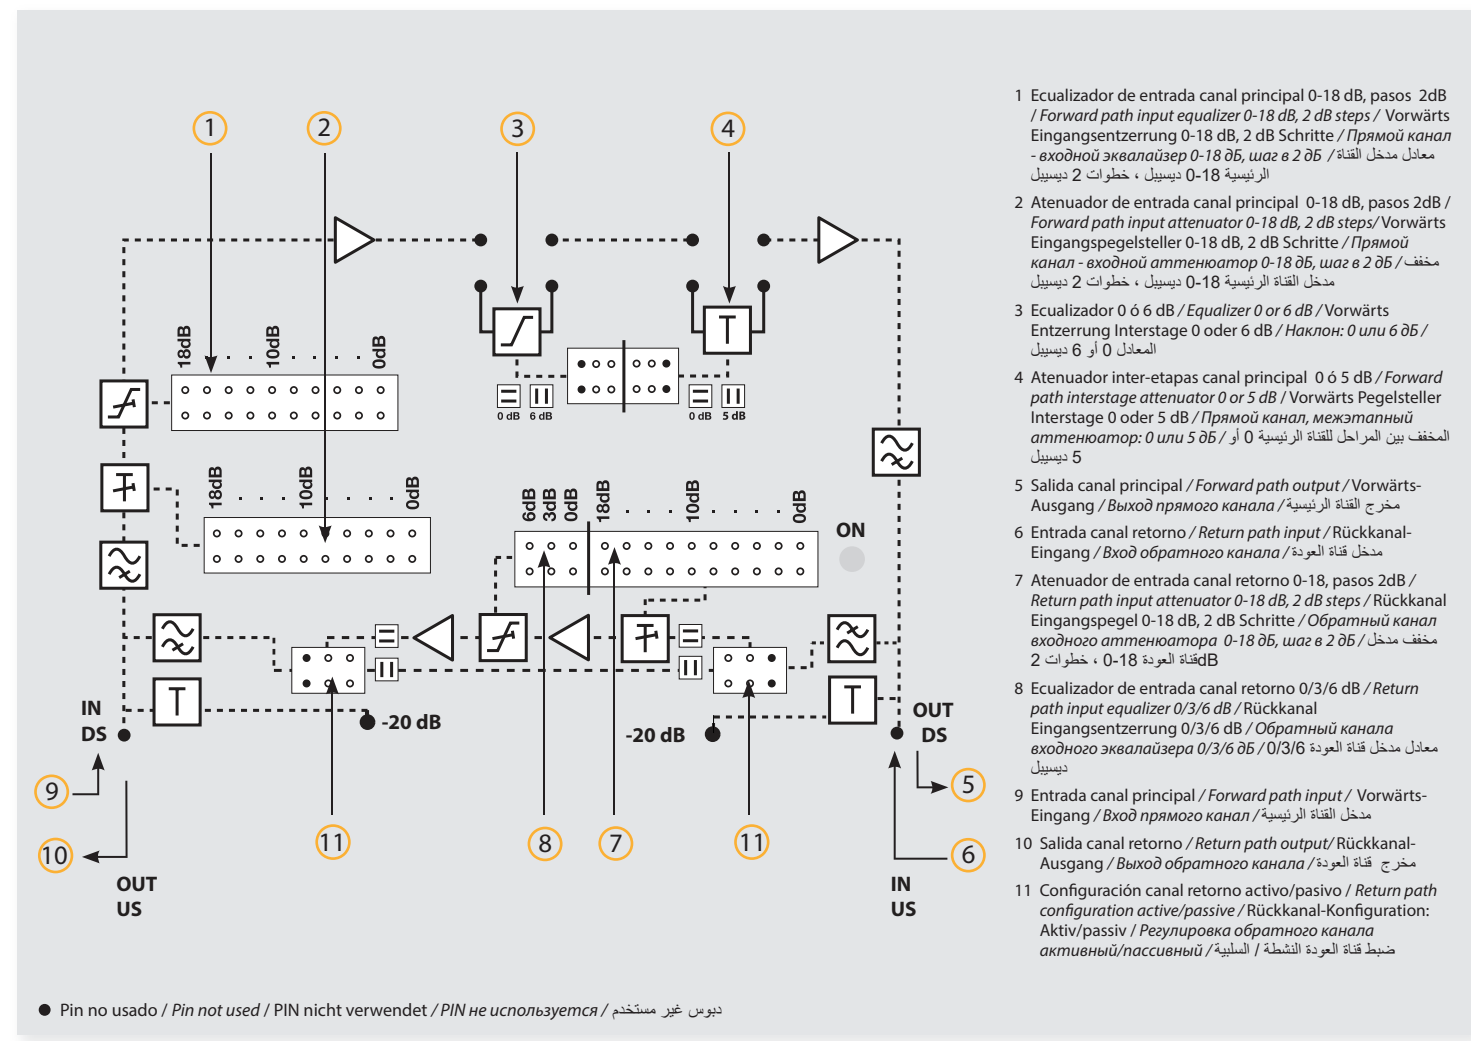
1 2 3 4

18dB 10dB 0dB

18dB 10dB 0dB

0 dB 6 dB 0 dB 5 dB

6dB 3dB 0dB 18dB 10dB 0dB

ON

IN DS

-20 dB

-20 dB

OUT DS

9 10 11 8 7 11 5 6

OUT US

IN US

1 Ecualizador de entrada canal principal 0-18 dB, pasos 2dB / Forward path input equalizer 0-18 dB, 2 dB steps / Vorwärts Eingangsentzerrung 0-18 dB, 2 dB Schritte / Прямой канал - входной эквалайзер 0-18 дБ, шаг в 2 дБ / معادل مدخل القناة الرئيسية 0-18 ديسيبل ، خطوات 2 ديسيبل

2 Atenuador de entrada canal principal 0-18 dB, pasos 2dB / Forward path input attenuator 0-18 dB, 2 dB steps/ Vorwärts Eingangspegelsteller 0-18 dB, 2 dB Schritte / Прямой канал - входной аттенюатор 0-18 дБ, шаг в 2 дБ / مخفف مدخل القناة الرئيسية 0-18 ديسيبل ، خطوات 2 ديسيبل

3 Ecualizador 0 ó 6 dB / Equalizer 0 or 6 dB / Vorwärts Entzerrung Interstage 0 oder 6 dB / Наклон: 0 или 6 дБ / المعادل 0 أو 6 ديسيبل

4 Atenuador inter-etapas canal principal 0 ó 5 dB / Forward path interstage attenuator 0 or 5 dB / Vorwärts Pegelsteller Interstage 0 oder 5 dB / Прямой канал, межэтапный аттенюатор: 0 или 5 дБ / المخفف بين المراحل للقناة الرئيسية 0 أو 5 ديسيبل

5 Salida canal principal / Forward path output / Vorwärts-Ausgang / Выход прямого канала / مخرج القناة الرئيسية

6 Entrada canal retorno / Return path input / Rückkanal-Eingang / Вход обратного канала / مدخل قناة العودة

7 Atenuador de entrada canal retorno 0-18, pasos 2dB / Return path input attenuator 0-18 dB, 2 dB steps / Rückkanal Eingangspegel 0-18 dB, 2 dB Schritte / Обратный канал входного аттенюатора 0-18 дБ, шаг в 2 дБ / مخفف مدخل قناة العودة 0-18dB ، خطوات 2

8 Ecualizador de entrada canal retorno 0/3/6 dB / Return path input equalizer 0/3/6 dB / Rückkanal Eingangsentzerrung 0/3/6 dB / Обратный канала входного эквалайзера 0/3/6 дБ / معادل مدخل قناة العودة 0/3/6 ديسيبل

9 Entrada canal principal / Forward path input / Vorwärts-Eingang / Вход прямого канал / مدخل القناة الرئيسية

10 Salida canal retorno / Return path output/ Rückkanal-Ausgang / Выход обратного канала / مخرج قناة العودة

11 Configuración canal retorno activo/pasivo / Return path configuration active/passive / Rückkanal-Konfiguration: Aktiv/passiv / Регулировка обратного канала активный/пассивный / ضبط قناة العودة النشطة / السلبية

● Pin no usado / Pin not used / PIN nicht verwendet / PIN не используется / دبوس غير مستخدم